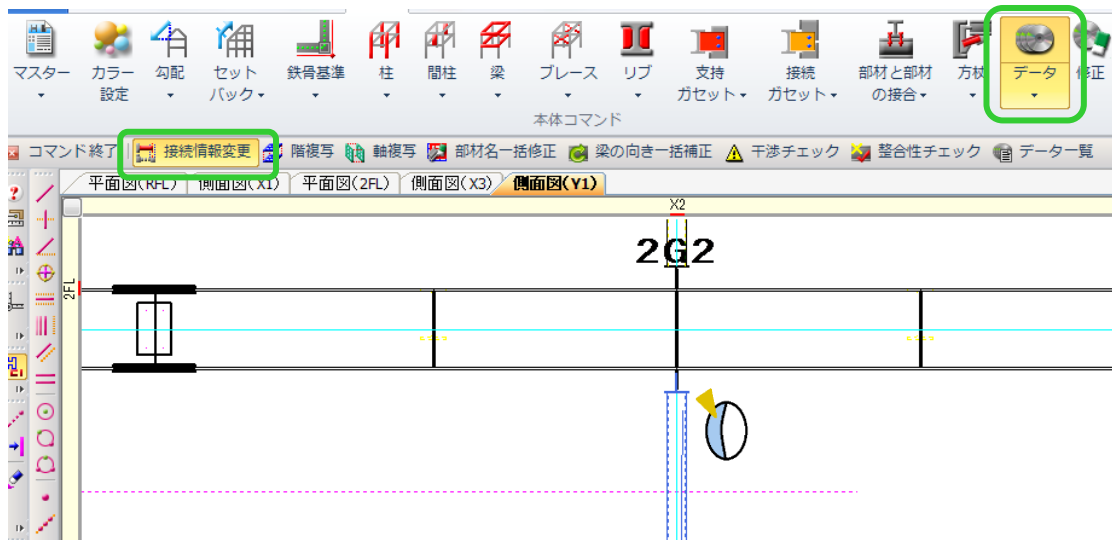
マスター
カラー設定
勾配
セットバック
鉄骨基準
柱
間柱
梁
ブレース
リブ
支持ガセット
接続ガセット
部材と部材の接合
方杖
データ
修正
本体コマンド

コマンド終了
接続情報変更
階複写
軸複写
部材名一括修正
梁の向き一括補正
干渉チェック
整合性チェック
データ一覧

平面図(RFL)
側面図(X1)
平面図(2FL)
側面図(X3)
側面図(Y1)

X2
2G2
2FL